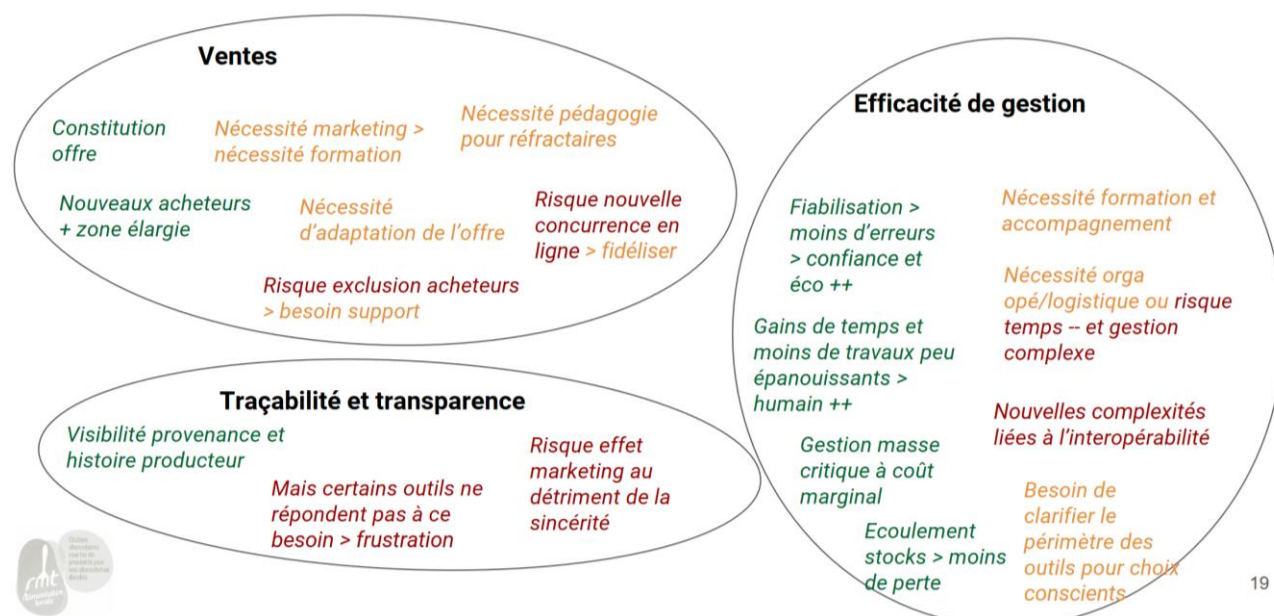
Ventes

Constitution offre

Nécessité marketing > nécessité formation

Nécessité pédagogie pour réfractaires

Nouveaux acheteurs + zone élargie

Nécessité d'adaptation de l'offre

Risque nouvelle concurrence en ligne > fidéliser

Risque exclusion acheteurs > besoin support

Traçabilité et transparence

Visibilité provenance et histoire producteur

Mais certains outils ne répondent pas à ce besoin > frustration

Risque effet marketing au détriment de la sincérité

Efficacité de gestion

Fiabilisation > moins d'erreurs > confiance et éco ++

Nécessité formation et accompagnement

Nécessité orga opé/logistique ou risque temps -- et gestion complexe

Gains de temps et moins de travaux peu épanouissants > humain ++

Nouvelles complexités liées à l'interopérabilité

Gestion masse critique à coût marginal

Ecoulement stocks > moins de perte

Besoin de clarifier le périmètre des outils pour choix conscients

rmt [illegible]

19